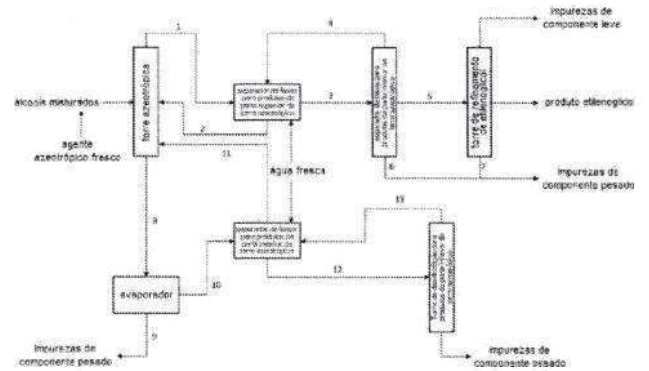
impurezas de
componente leve

álcoois misturados

agente
azeotrópico fresco

torre azeotrópica

separador de fases
como produto do
prato superior da
torre azeotrópica

1

2

3

4

5

6

8

9

10

11

12

13

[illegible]

torre de refinamento
de etilenoglicol

produto etilenoglicol

impurezas de
componente pesado

água fresca

separador de fases
como produto do
prato inferior da
torre azeotrópica

evaporador

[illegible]

impurezas de
componente pesado

impurezas de
componente pesado